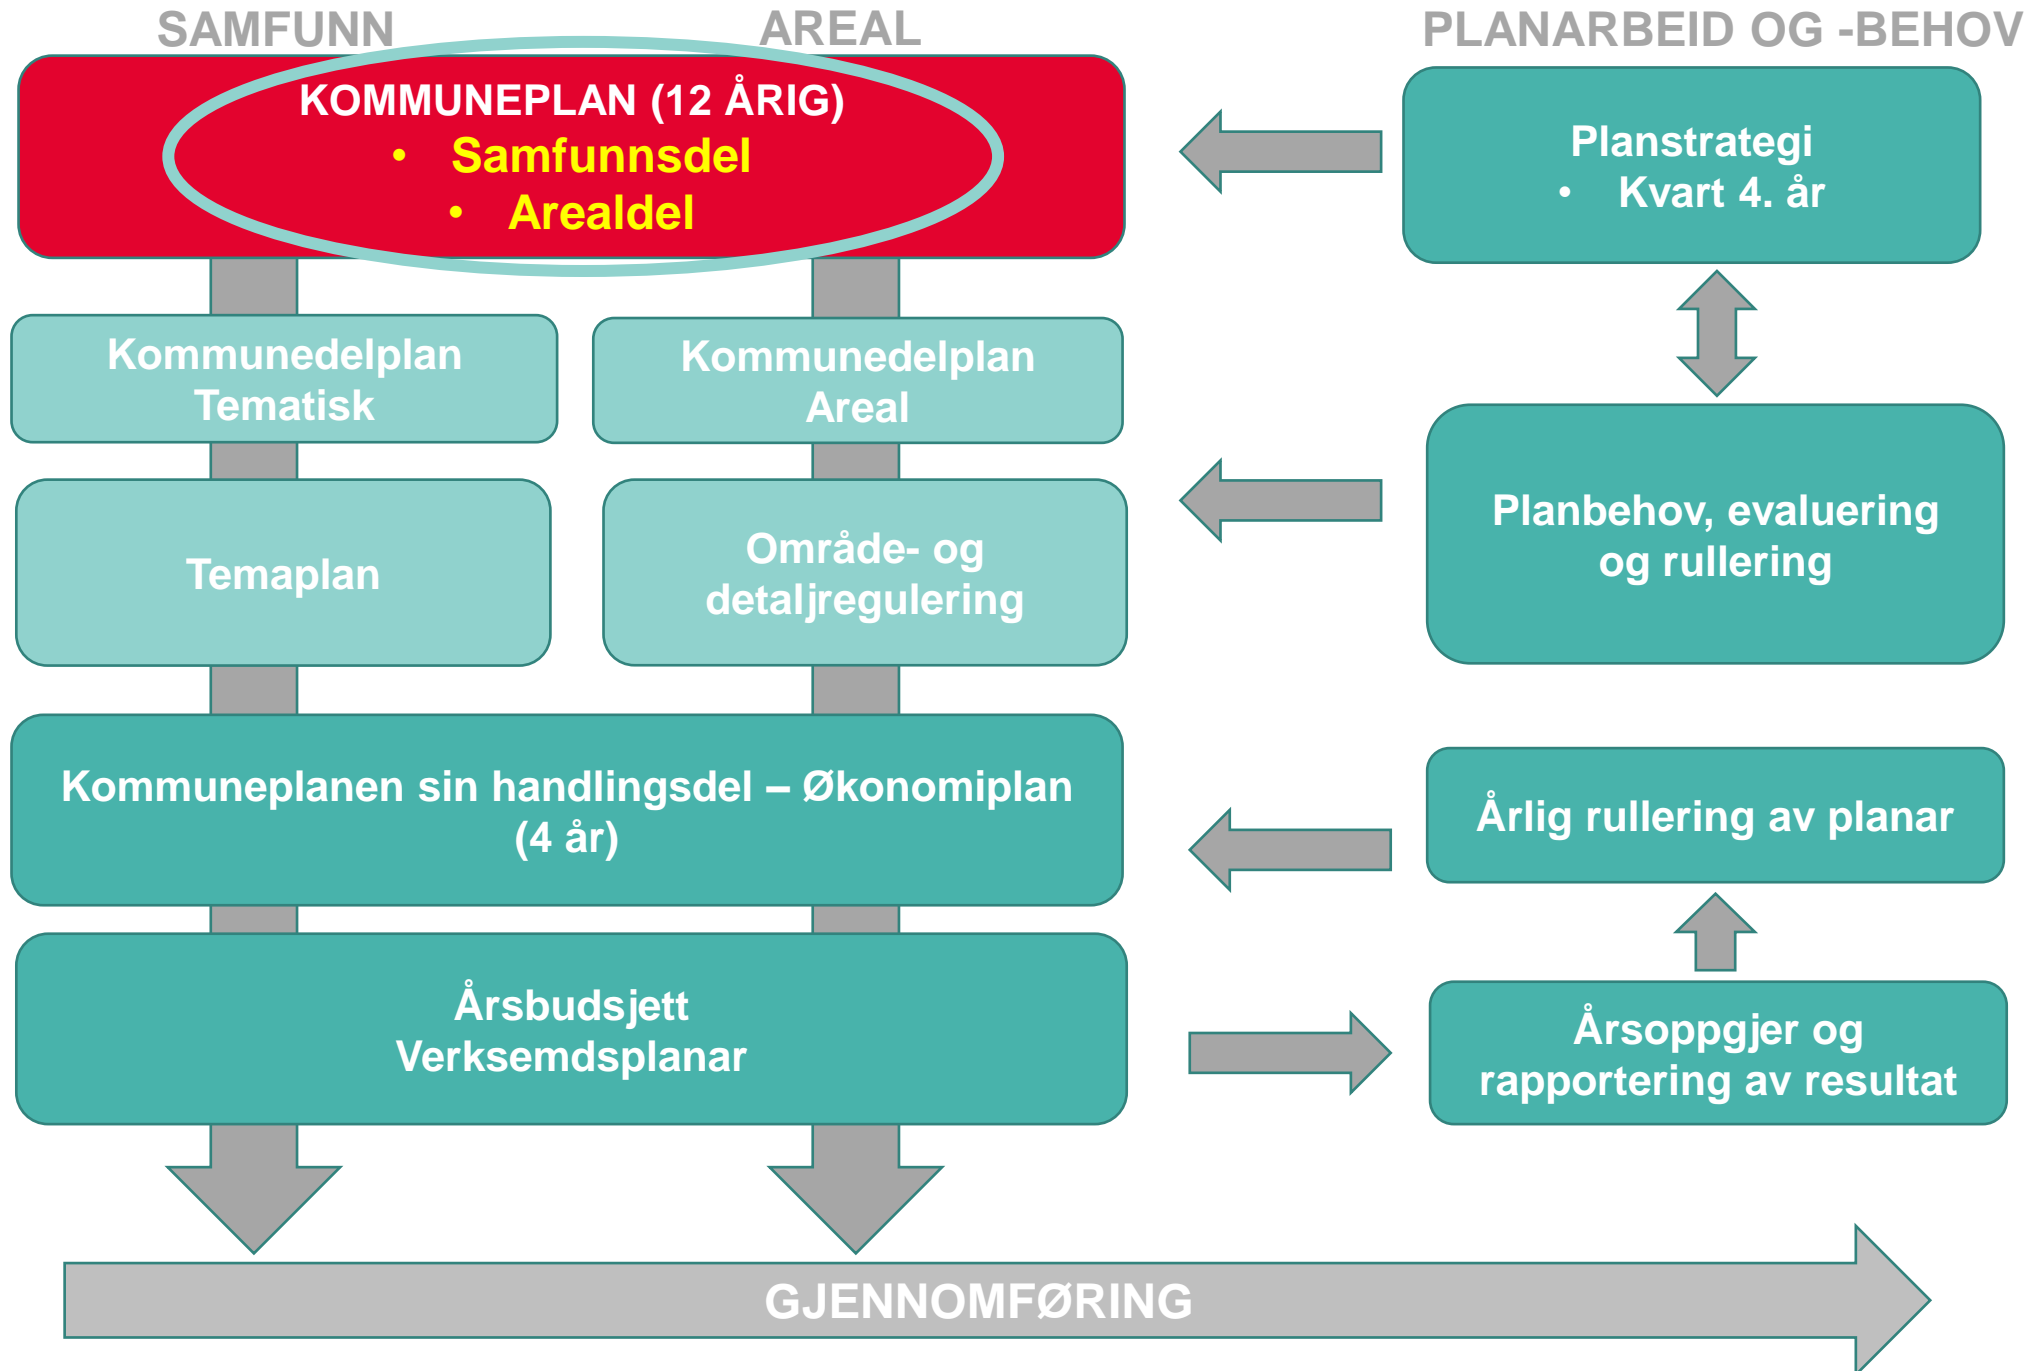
SAMFUNN

AREAL

PLANARBEID OG -BEHOV

KOMMUNEPLAN (12 ÅRIG)
• Samfunnsdel
• Arealdel

Planstrategi
• Kvart 4. år

Kommunedelplan Tematisk

Kommunedelplan Areal

Temaplan

Område- og detaljregulering

Planbehov, evaluering og rullering

Kommuneplanen sin handlingsdel – Økonomiplan (4 år)

Årlig rullering av planar

Årsbudsjett
Verksemdsplanar

Årsoppgjer og rapportering av resultat

GJENNOMFØRING